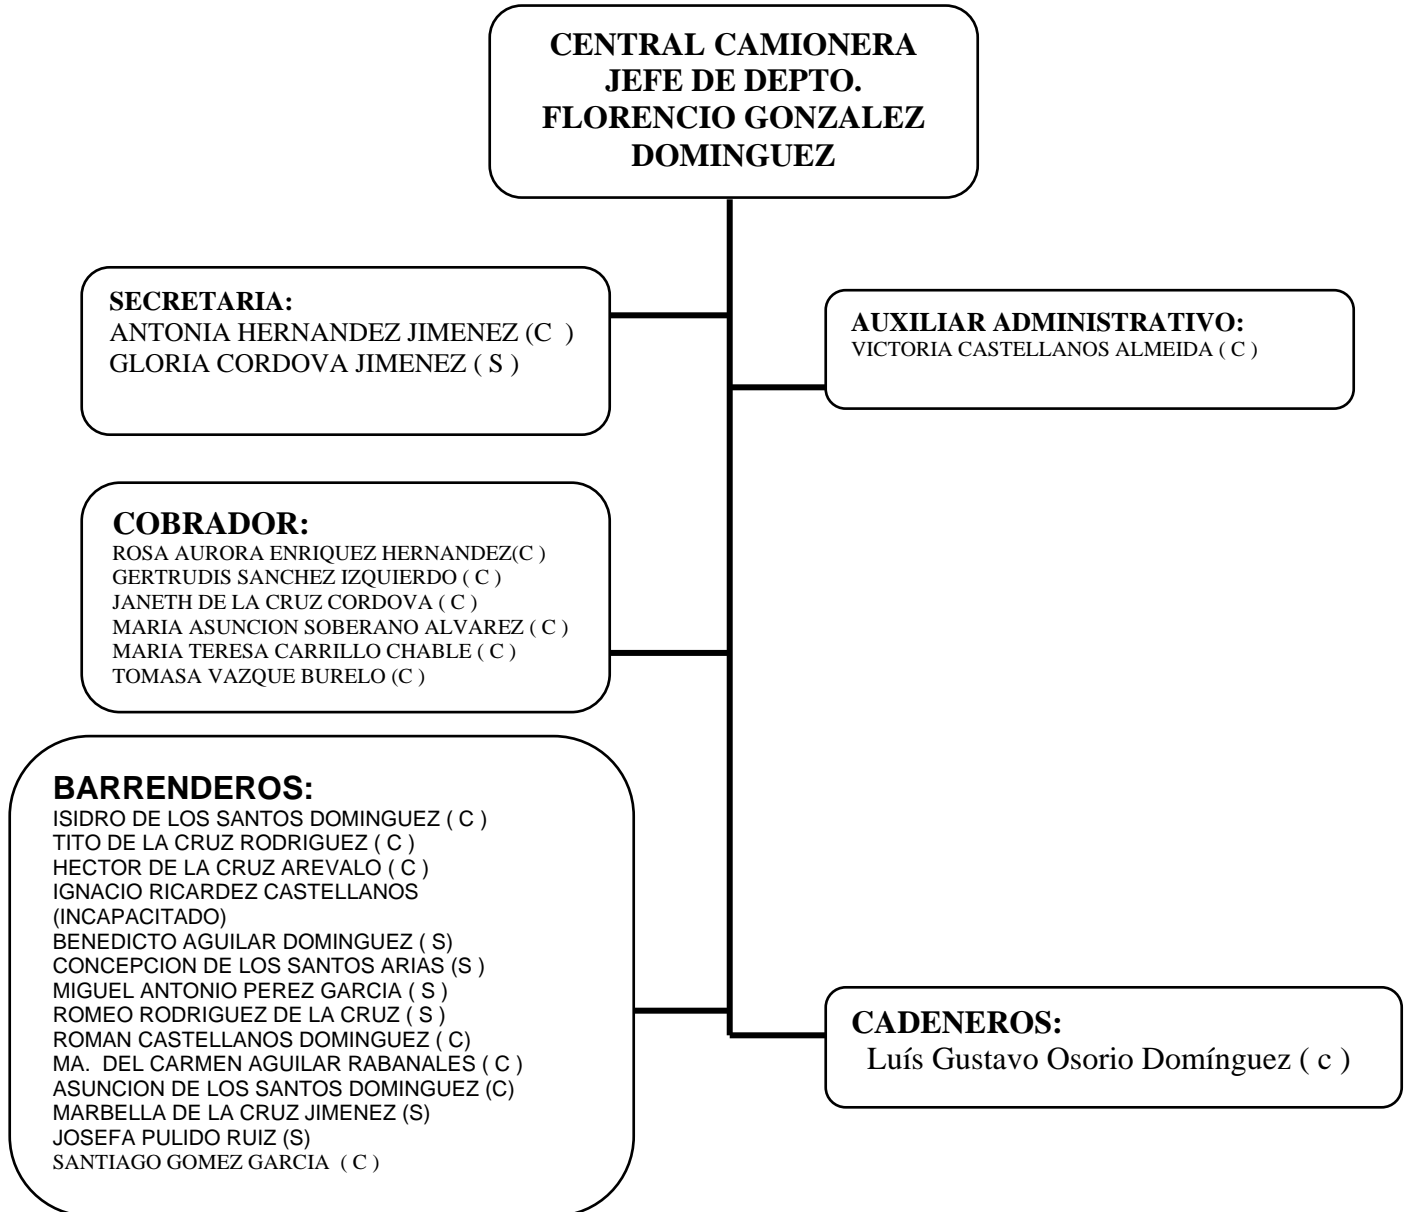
CENTRAL CAMIONERA
JEFE DE DEPTO.
FLORENCIO GONZALEZ DOMINGUEZ

SECRETARIA:
ANTONIA HERNANDEZ JIMENEZ (C )
GLORIA CORDOVA JIMENEZ ( S )

AUXILIAR ADMINISTRATIVO:
VICTORIA CASTELLANOS ALMEIDA ( C )

COBRADOR:
ROSA AURORA ENRIQUEZ HERNANDEZ(C )
GERTRUDIS SANCHEZ IZQUIERDO ( C )
JANETH DE LA CRUZ CORDOVA ( C )
MARIA ASUNCION SOBERANO ALVAREZ ( C )
MARIA TERESA CARRILLO CHABLE ( C )
TOMASA VAZQUE BURELO (C )

BARRENDEROS:
ISIDRO DE LOS SANTOS DOMINGUEZ ( C )
TITO DE LA CRUZ RODRIGUEZ ( C )
HECTOR DE LA CRUZ AREVALO ( C )
IGNACIO RICARDEZ CASTELLANOS (INCAPACITADO)
BENEDICTO AGUILAR DOMINGUEZ ( S)
CONCEPCION DE LOS SANTOS ARIAS (S )
MIGUEL ANTONIO PEREZ GARCIA ( S )
ROMEO RODRIGUEZ DE LA CRUZ ( S )
ROMAN CASTELLANOS DOMINGUEZ ( C)
MA. DEL CARMEN AGUILAR RABANALES ( C )
ASUNCION DE LOS SANTOS DOMINGUEZ (C)
MARBELLA DE LA CRUZ JIMENEZ (S)
JOSEFA PULIDO RUIZ (S)
SANTIAGO GOMEZ GARCIA ( C )

CADENEROS:
Luís Gustavo Osorio Domínguez ( c )